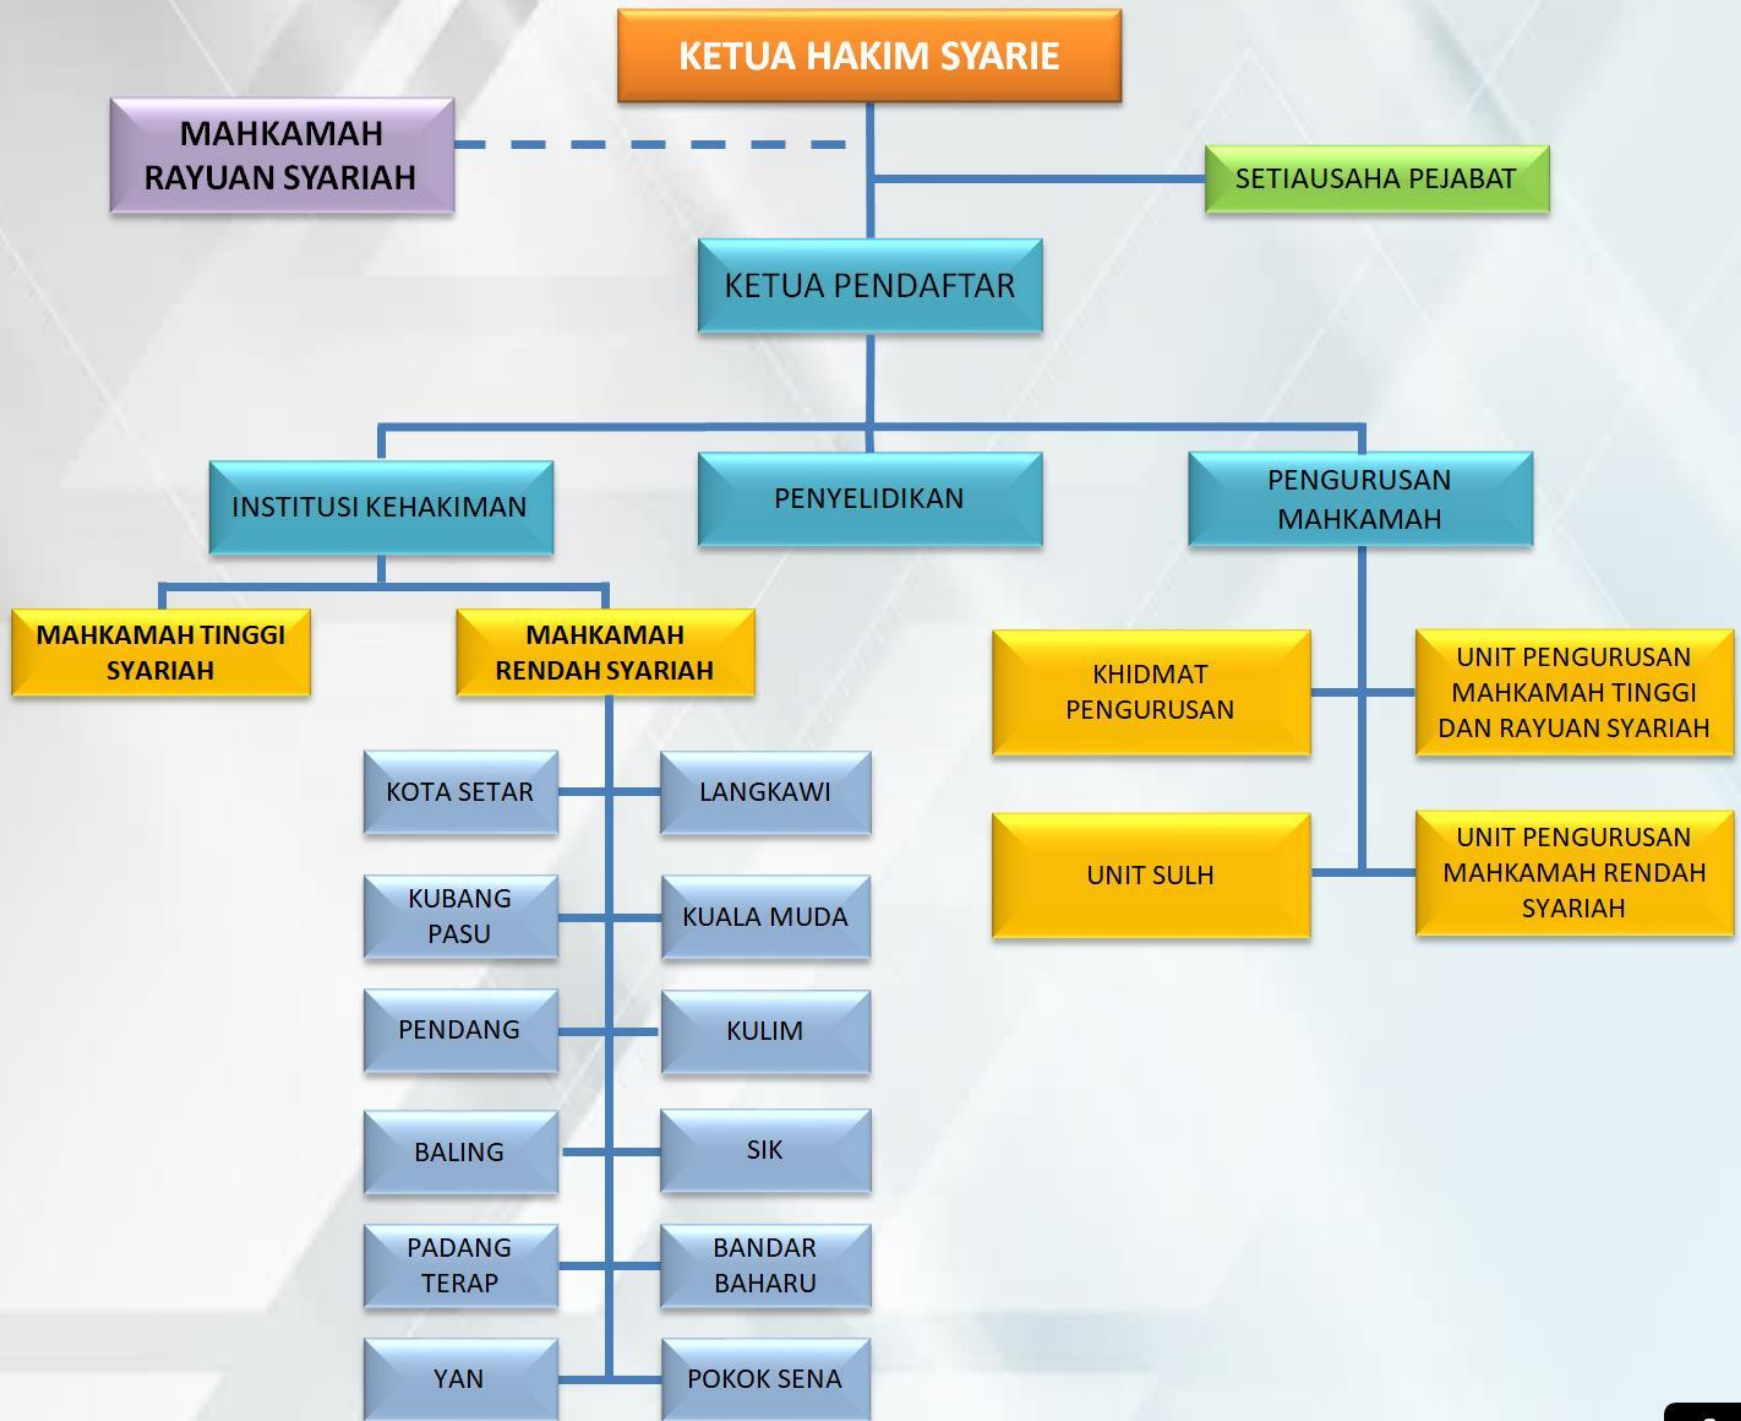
KETUA HAKIM SYARIE

MAHKAMAH RAYUAN SYARIAH

SETIAUSAHA PEJABAT

KETUA PENDAFTAR

INSTITUSI KEHAKIMAN

PENYELIDIKAN

PENGURUSAN MAHKAMAH

MAHKAMAH TINGGI SYARIAH

MAHKAMAH RENDAH SYARIAH

KHIDMAT PENGURUSAN

UNIT PENGURUSAN MAHKAMAH TINGGI DAN RAYUAN SYARIAH

UNIT SULH

UNIT PENGURUSAN MAHKAMAH RENDAH SYARIAH

KOTA SETAR

LANGKAWI

KUBANG PASU

KUALA MUDA

PENDANG

KULIM

BALING

SIK

PADANG TERAP

BANDAR BAHARU

YAN

POKOK SENA